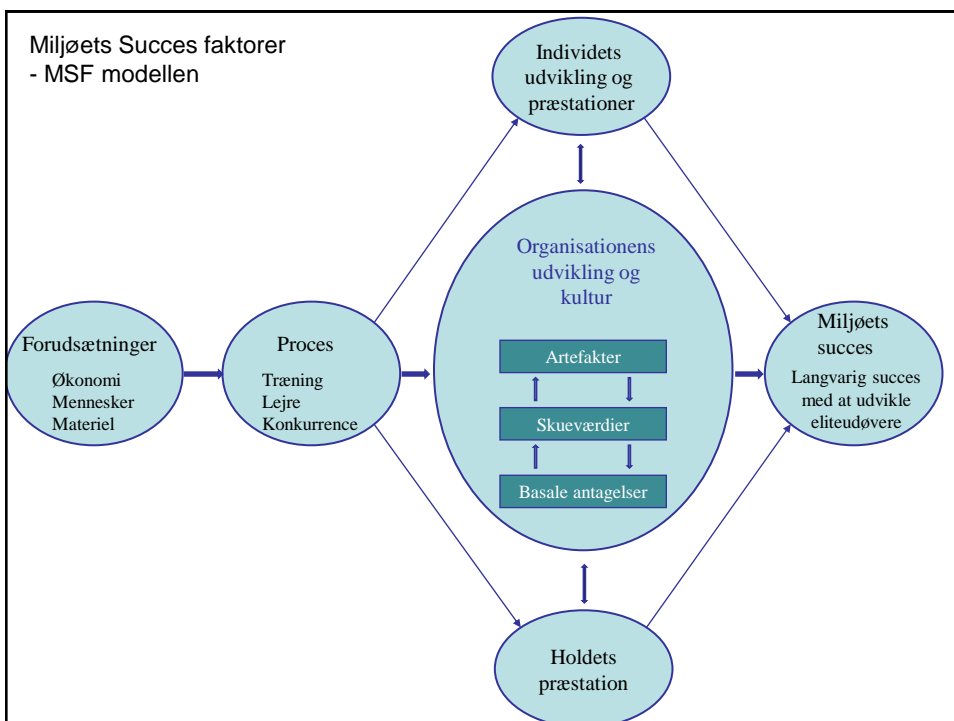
Miljøets Succes faktorer
- MSF modellen

Individets udvikling og præstationer

Forudsætninger
Økonomi
Mennesker
Materiel

Proces
Træning
Lejre
Konkurrence

Organisationens udvikling og kultur

Artefakter

Skueværdier

Basale antagelser

Miljøets succes
Langvarig succes med at udvikle eliteudøvere

Holdets præstation